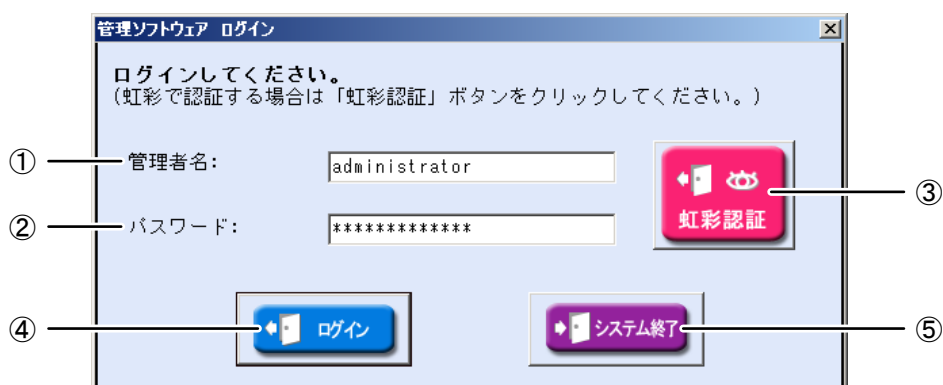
管理ソフトウェア ログイン

ログインしてください。
(虹彩で認証する場合は「虹彩認証」ボタンをクリックしてください。)

① 管理者名: administrator

② パスワード: *************

③ 虹彩認証

④ ログイン

⑤ システム終了